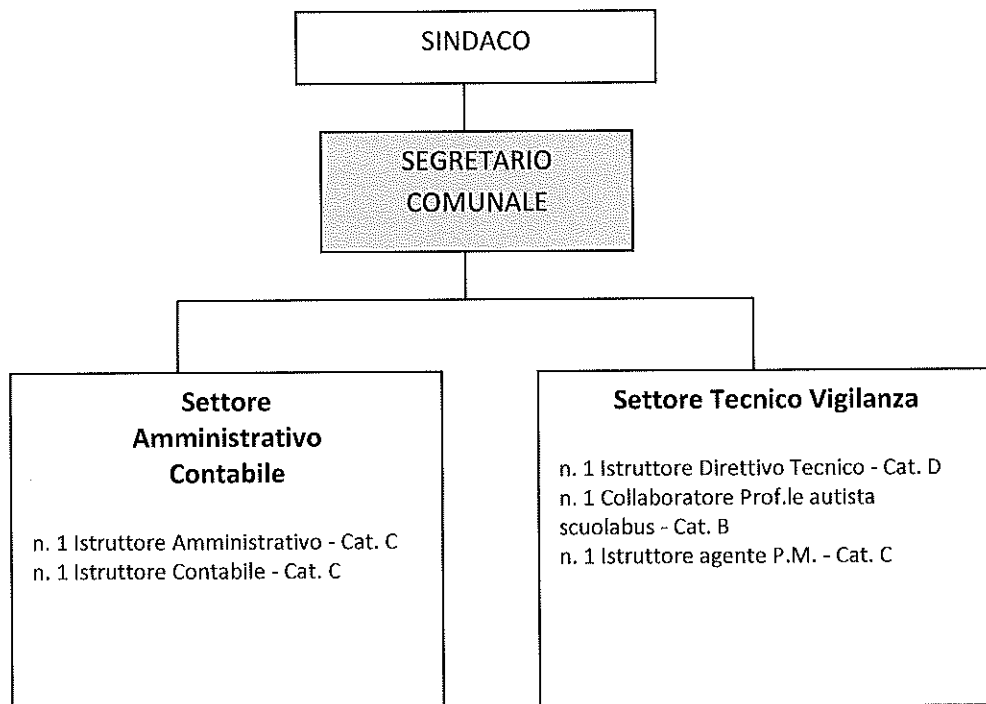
SINDACO

SEGRETARIO COMUNALE

Settore Amministrativo Contabile

n. 1 Istruttore Amministrativo - Cat. C
n. 1 Istruttore Contabile - Cat. C

Settore Tecnico Vigilanza

n. 1 Istruttore Direttivo Tecnico - Cat. D
n. 1 Collaboratore Prof.le autista scuolabus - Cat. B
n. 1 Istruttore agente P.M. - Cat. C